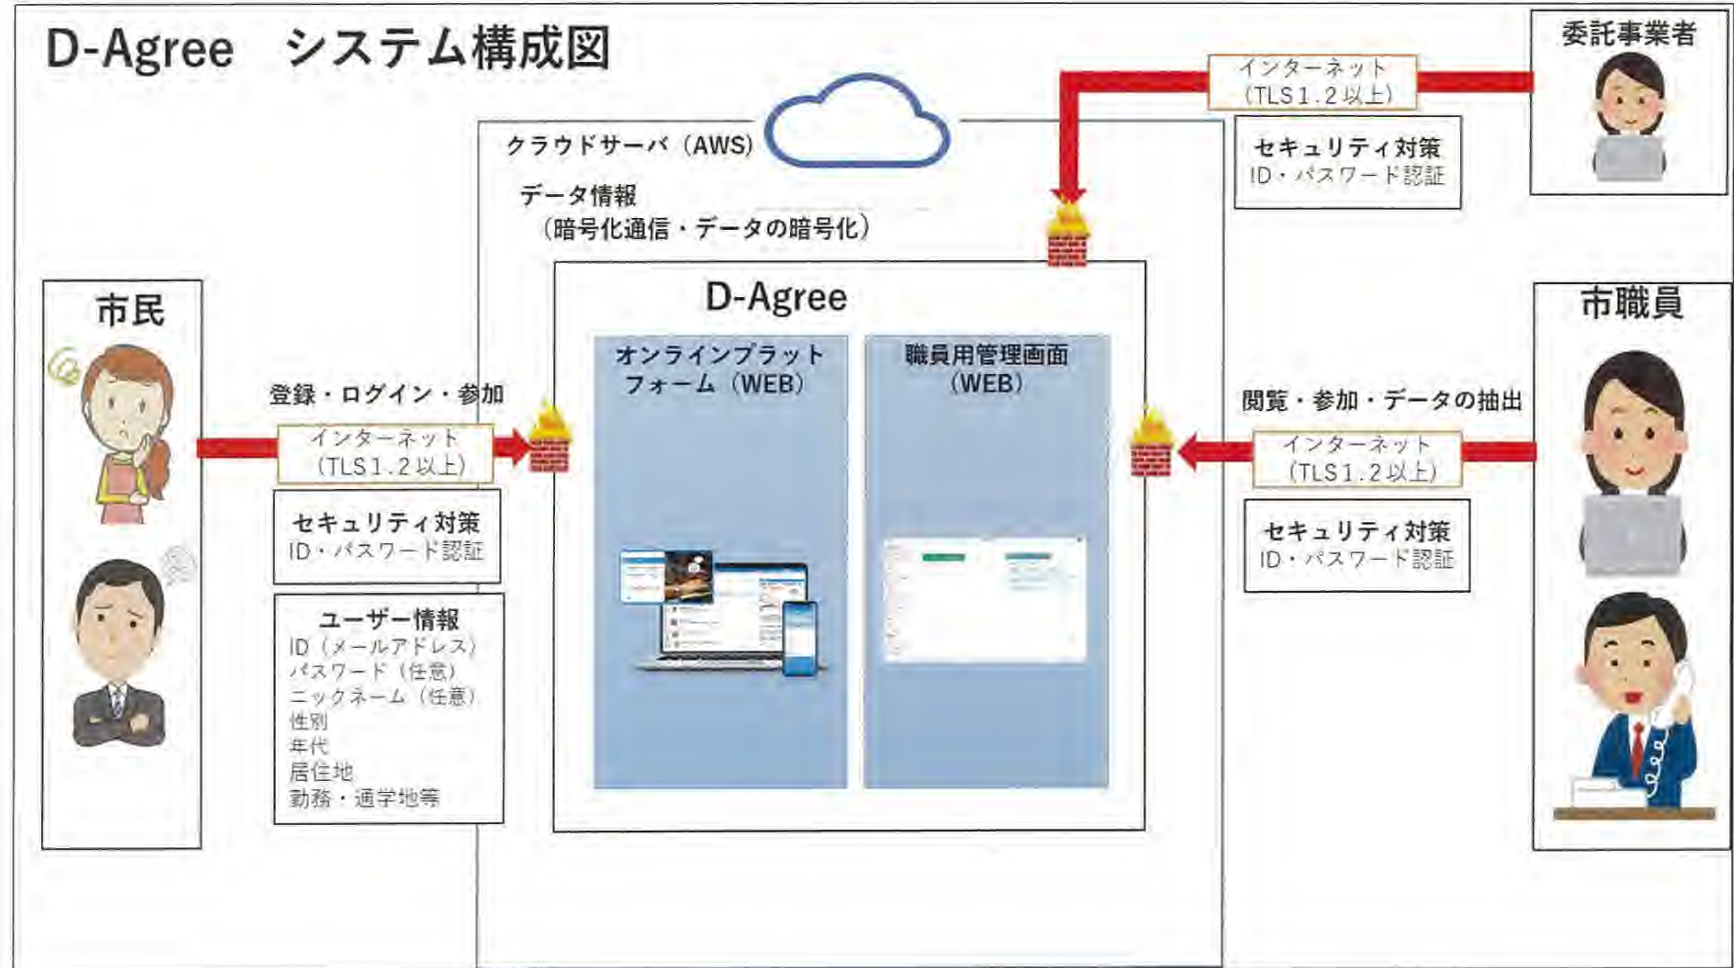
D-Agree　システム構成図

委託事業者

インターネット
（TLS１.２以上）

セキュリティ対策
ID・パスワード認証

クラウドサーバ（AWS）

データ情報
（暗号化通信・データの暗号化）

D-Agree

オンラインプラットフォーム（WEB）

職員用管理画面
（WEB）

市民

登録・ログイン・参加

インターネット
（TLS１.２以上）

セキュリティ対策
ID・パスワード認証

ユーザー情報
ID（メールアドレス）
パスワード（任意）
ニックネーム（任意）
性別
年代
居住地
勤務・通学地等

市職員

閲覧・参加・データの抽出

インターネット
（TLS１.２以上）

セキュリティ対策
ID・パスワード認証